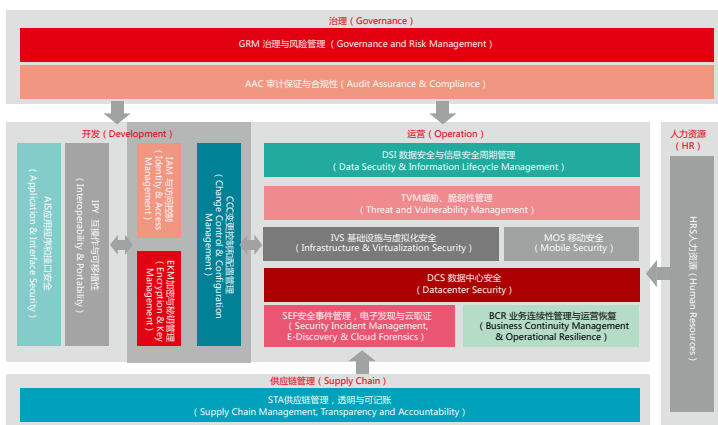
治理（Governance）

GRM 治理与风险管理（Governance and Risk Management）

AAC 审计保证与合规性（Audit Assurance & Compliance）

开发（Development）

AIS应用程序和接口安全（Application & Interface Security）

IPY 互操作与可移植性（Interoperability & Portability）

IAM 身份访问控制（Identity & Access Management）

EKM加密与密钥管理（Encryption & Key Management）

CCC变更控制与配置管理（Change Control & Configuration Management）

运营（Operation）

DSI 数据安全与信息安全周期管理（Data Security & Information Lifecycle Management）

TVM威胁、脆弱性管理（Threat and Vulnerability Management）

IVS 基础设施与虚拟化安全（Infrastructure & Virtualization Security）

MOS 移动安全（Mobile Security）

DCS 数据中心安全（Datacenter Security）

SEF安全事件管理，电子发现与云取证（Security Incident Management, E-Discovery & Cloud Forensics）

BCR 业务连续性管理与运营恢复（Business Continuity Management & Operational Resilience）

人力资源（HR）

HRS人力资源（Human Resources）

供应链管理（Supply Chain）

STA供应链管理，透明与可记账（Supply Chain Management, Transparency and Accountability）